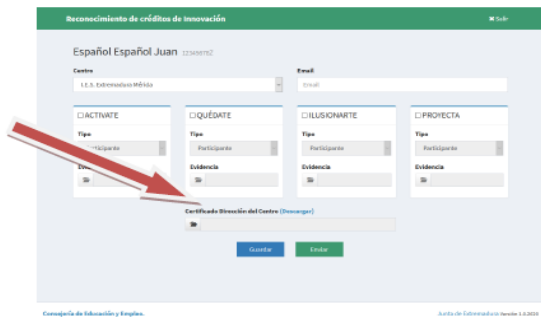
Reconocimiento de créditos de innovación

✖ Salir

Español Español Juan 12345678Z

Centro

I.E.S. Extremadura Mérida

Email

Email

☐ ACTIVATE

Tipo

Participante

Evidencia

☐ QUÉDATE

Tipo

Participante

Evidencia

☐ ILUSIONARTE

Tipo

Participante

Evidencia

☐ PROYECTA

Tipo

Participante

Evidencia

Certificado Dirección del Centro (Descargar)

Guardar

Enviar

Consejería de Educación y Empleo.

Junta de Extremadura Versión 1.0.2020